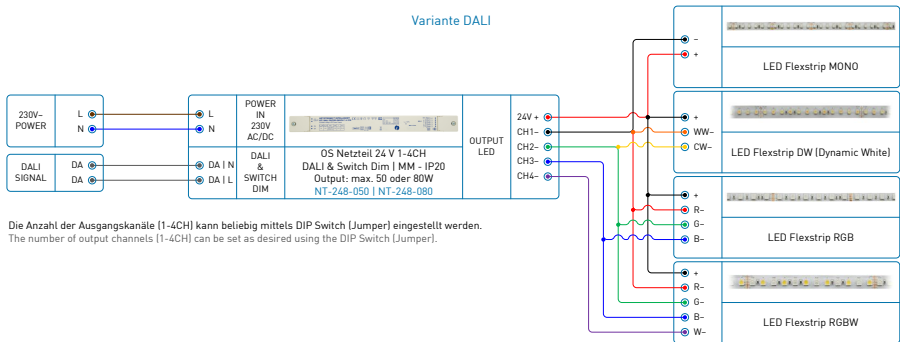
Variante DALI

230V~ POWER

L
N

DALI SIGNAL

DA
DA

L
N

DA | N
DA | L

POWER IN 230V AC/DC

DALI & SWITCH DIM

OS Netzteil 24 V 1-4CH
DALI & Switch Dim | MM - IP20
Output: max. 50 oder 80W
NT-248-050 | NT-248-080

OUTPUT LED

24V +
CH1–
CH2–
CH3–
CH4–

–
+
LED Flexstrip MONO

+
WW–
CW–
LED Flexstrip DW (Dynamic White)

+
R–
G–
B–
LED Flexstrip RGB

+
R–
G–
B–
W–
LED Flexstrip RGBW

Die Anzahl der Ausgangskanäle (1-4CH) kann beliebig mittels DIP Switch (Jumper) eingestellt werden.
The number of output channels (1-4CH) can be set as desired using the DIP Switch (Jumper).